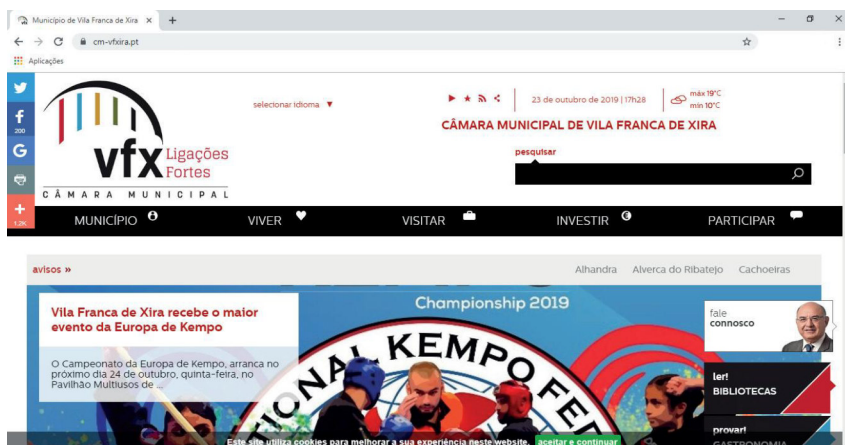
Município de Vila Franca de Xira ×
+
cm-vfxira.pt
Aplicações

200
12K

vfx Ligações Fortes
CÂMARA MUNICIPAL

selecionar idioma ▼

23 de outubro de 2019 | 17h28
máx 19°C
mín 10°C

CÂMARA MUNICIPAL DE VILA FRANCA DE XIRA

pesquisar

MUNICÍPIO
VIVER
VISITAR
INVESTIR
PARTICIPAR

avisos »
Alhandra
Alverca do Ribatejo
Cachoeiras

Vila Franca de Xira recebe o maior evento da Europa de Kempo

O Campeonato da Europa de Kempo, arranca no próximo dia 24 de outubro, quinta-feira, no Pavilhão Multiusos de ...

Championship 2019
KEMPO

fale connosco

ler! BIBLIOTECAS

provar! GASTRONOMIA

Este site utiliza cookies para melhorar a sua experiência neste website.
aceitar e continuar